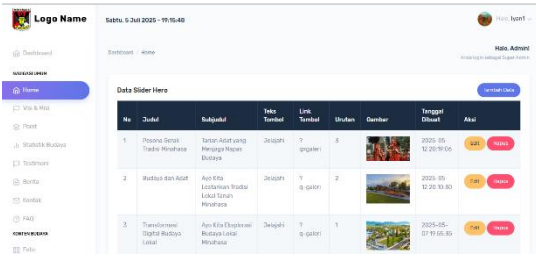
Logo Name

Sabtu, 5 Juli 2025 - 19:15:46

Halo, lysn1

Dashboard
Dashboard > Home
Halo, Admin!
Anda login sebagai Super Admin

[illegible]
Home
Visi & Misi
Profil
Statistik Budaya
Testimoni
Berita
Kontak
FAQ
KONTEN BUDAYA
Foto

Data Slider Hero
Tambah Data

| No | Judul | Subjudul | Teks Tombol | Link Tombol | Urutan | Gambar | Tanggal Dibuat | Aksi |
|---|---|---|---|---|---|---|---|---|
| 1 | Pesona Seni & Tradisi Minahasa | Tarian Adat yang Menjaga Napas Budaya | Jelajahi | ?page=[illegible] | 3 | | 2025-05-12 20:19:06 | Edit Hapus |
| 2 | Budaya dan Adat | Ayo Kita Lestarikan Tradisi Lokal Tanah Minahasa | Jelajahi | ?page=galeri | 2 | | 2025-05-12 20:10:30 | Edit Hapus |
| 3 | Transformasi Digital Budaya Lokal | Ayo Kita Eksplorasi Budaya Lokal Minahasa | Jelajahi | ?page=galeri | 1 | | 2025-05-07 19:55:05 | Edit Hapus |